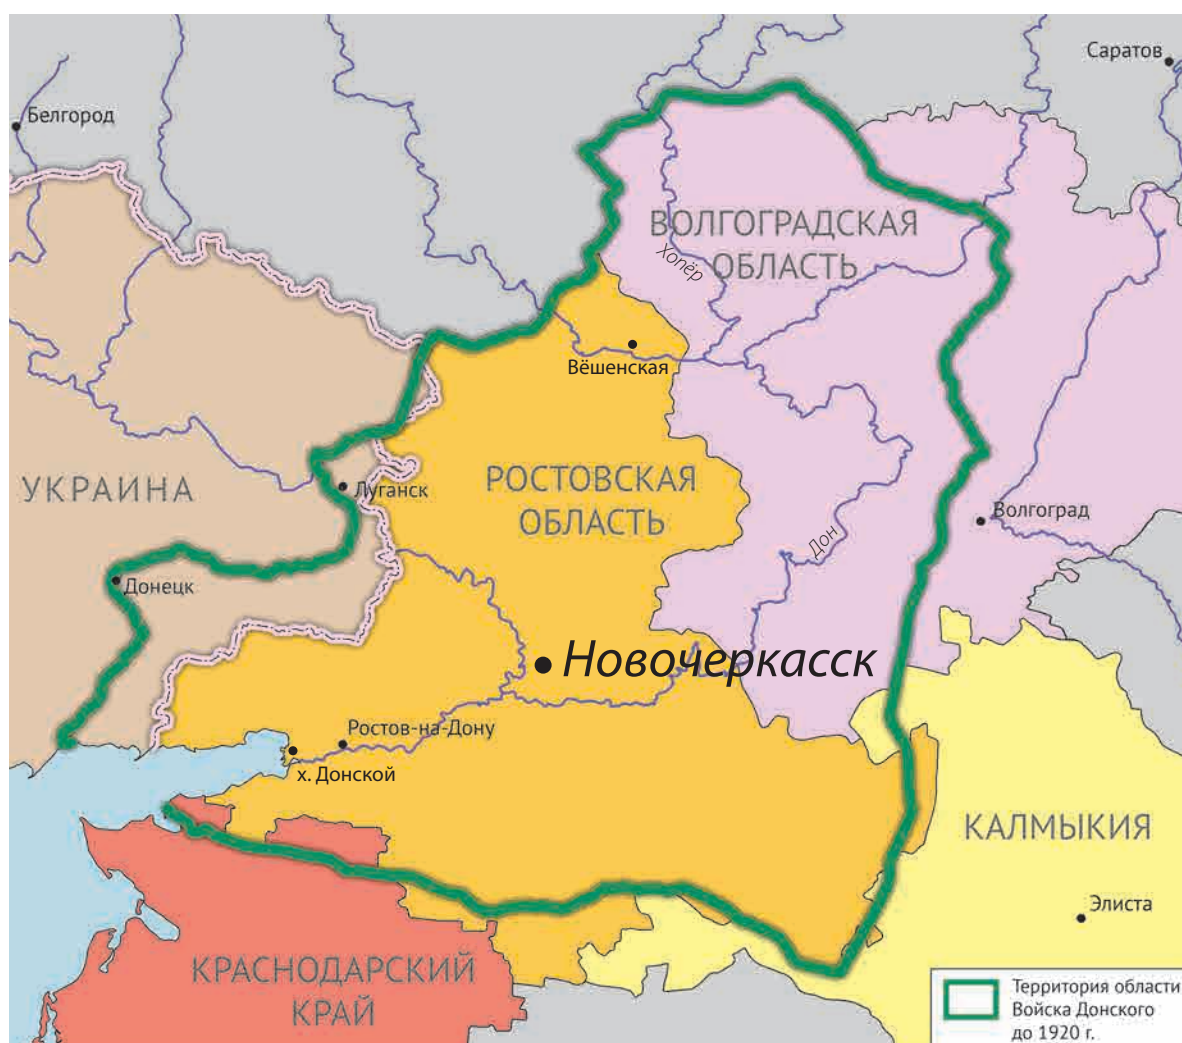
Саратов
Белгород
ВОЛГОГРАДСКАЯ ОБЛАСТЬ
Хопёр
Вёшенская
УКРАИНА
Луганск
РОСТОВСКАЯ ОБЛАСТЬ
Волгоград
Дон
Донецк
Новочеркасск
Ростов-на-Дону
х. Донской
КАЛМЫКИЯ
Элиста
КРАСНОДАРСКИЙ КРАЙ
Территория области Войска Донского до 1920 г.